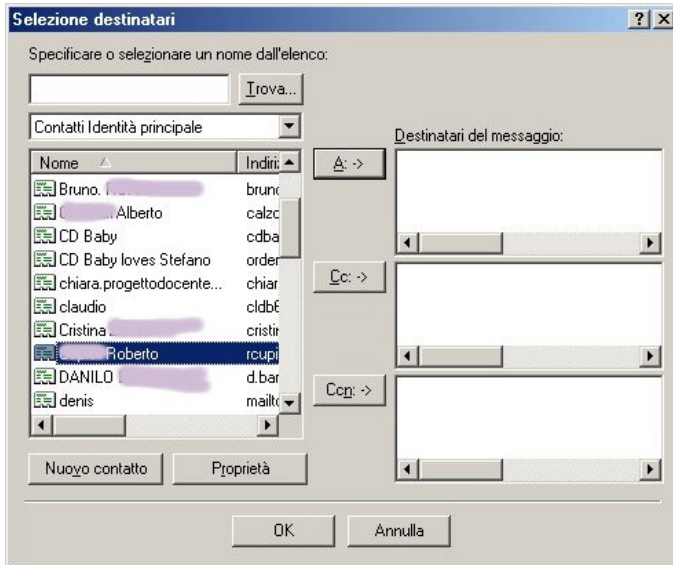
Selezione destinatari

?

Specificare o selezionare un nome dall'elenco:

Trova...

Contatti Identità principale

Nome

Indiri

Bruno. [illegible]

brunc

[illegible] Alberto

calzc

CD Baby

cdba

CD Baby loves Stefano

order

chiara.progettodocente...

chiar

claudio

cldb6

Cristina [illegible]

cristir

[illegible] Roberto

rcupi

DANILO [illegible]

d.bar

denis

mailtc

Destinatari del messaggio:

A: ->

Cc: ->

Ccn: ->

Nuovo contatto

Proprietà

OK

Annulla